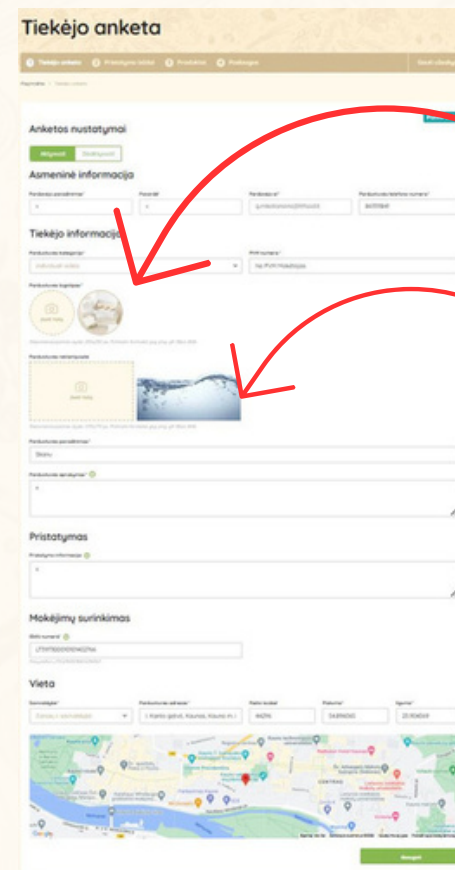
Tiekėjo anketa

Tiekėjo anketa   Pristatymo laikai   Produktai   Pardavimai

Anketos nustatymai

Aktyvuoti   Deaktyvuoti

Asmeninė informacija

Pardavėjo pavadinimas*   Pavardė*   Pardavėjo el.*   Parduotuvės telefono numeris*

Tiekėjo informacija

Parduotuvės kategorija*   PVM numeris*

Pasirinkti sritį   Ne PVM mokėtojas

Parduotuvės logotipas*

Parduotuvės nuotrauka

Parduotuvės pavadinimas*

Skonu

Parduotuvės aprašymas*

Pristatymas

Pristatymo informacija

Mokėjimų surinkimas

Banko numeris*

LT597300010140276A

Vieta

Savivaldybė*   Parduotuvės adresas*   Pašto kodas*   Platuma*   Ilguma*

Google

Išsaugoti